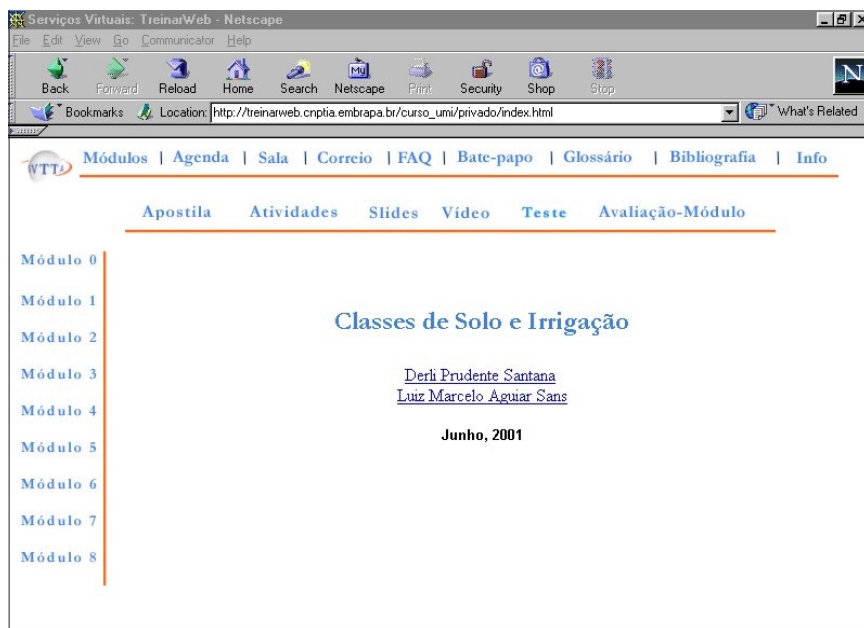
Serviços Virtuais: TreinarWeb - Netscape

File Edit View Go Communicator Help

Back Forward Reload Home Search Netscape Print Security Shop Stop

Bookmarks Location: http://treinarweb.cnptia.embrapa.br/curso_umi/privado/index.html What's Related

WTT

Módulos | Agenda | Sala | Correio | FAQ | Bate-papo | Glossário | Bibliografia | Info

Apostila Atividades Slides Vídeo Teste Avaliação-Módulo

Módulo 0
Módulo 1
Módulo 2
Módulo 3
Módulo 4
Módulo 5
Módulo 6
Módulo 7
Módulo 8

Classes de Solo e Irrigação

Derli Prudente Santana
Luiz Marcelo Aguiar Sans

Junho, 2001